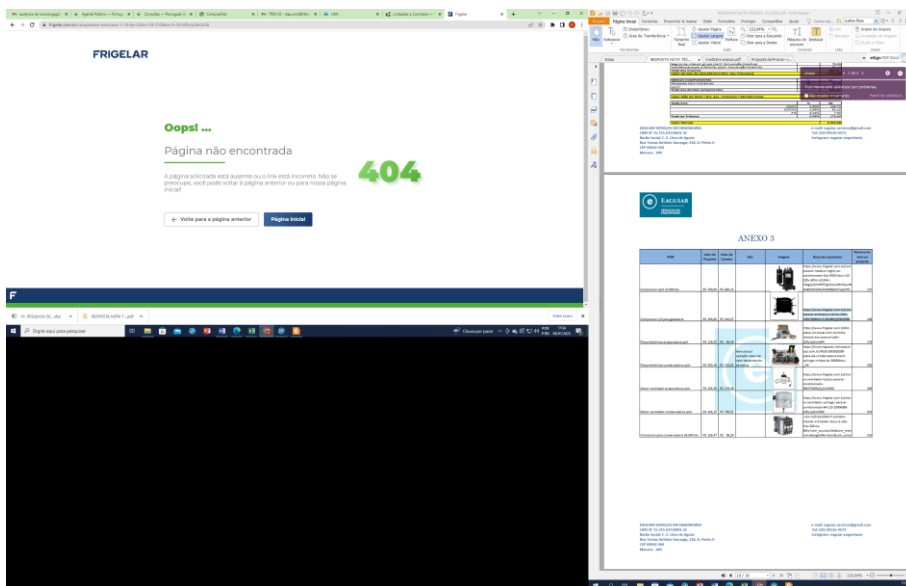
FRIGELAR

Oops! ...

Página não encontrada

404

A página solicitada está ausente ou o link está incorreto. Não se preocupe, você pode voltar à página anterior ou para nossa página inicial!

← Volte para a página anterior

Página Inicial

Digite aqui para pesquisar

Chuva por perto

Página Inicial

Comentar

Proteger

RESPOSTA NOTA TÉC...

ANEXO 3

EAGUIAR